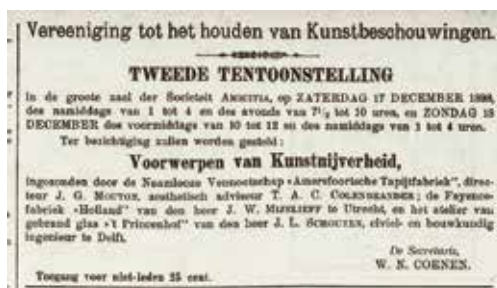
Vereeniging tot het houden van Kunstbeschouwingen.

TWEEDE TENTOONSTELLING

In de groote zaal der Societeit AMICITIA, op ZATERDAG 17 DECEMBER 1898, des namiddags van 1 tot 4 en des avonds van 7½ tot 10 ure, en ZONDAG 18 DECEMBER des voormiddags van 10 tot 12 en des namiddags van 1 tot 4 uren.

Ter bezichtiging zullen worden gesteld:

Voorwerpen van Kunstnijverheid,

ingezonden door de Naamlooze Vennootschap "Amersfoortsche Tapijtfabriek", directeur J. G. MOUTON, aesthetisch adviseur T. A. C. COLENBRANDER; de Fayencefabriek "Holland" van den heer J. W. MIJNLIEFF te Utrecht, en het atelier van gebrand glas "'t Prinsenhof" van den heer J. L. SCHOUTEN, civiel- en bouwkundig ingenieur te Delft.

De Secretaris,
W. N. COENEN.

Toegang voor niet-leden 25 cent.